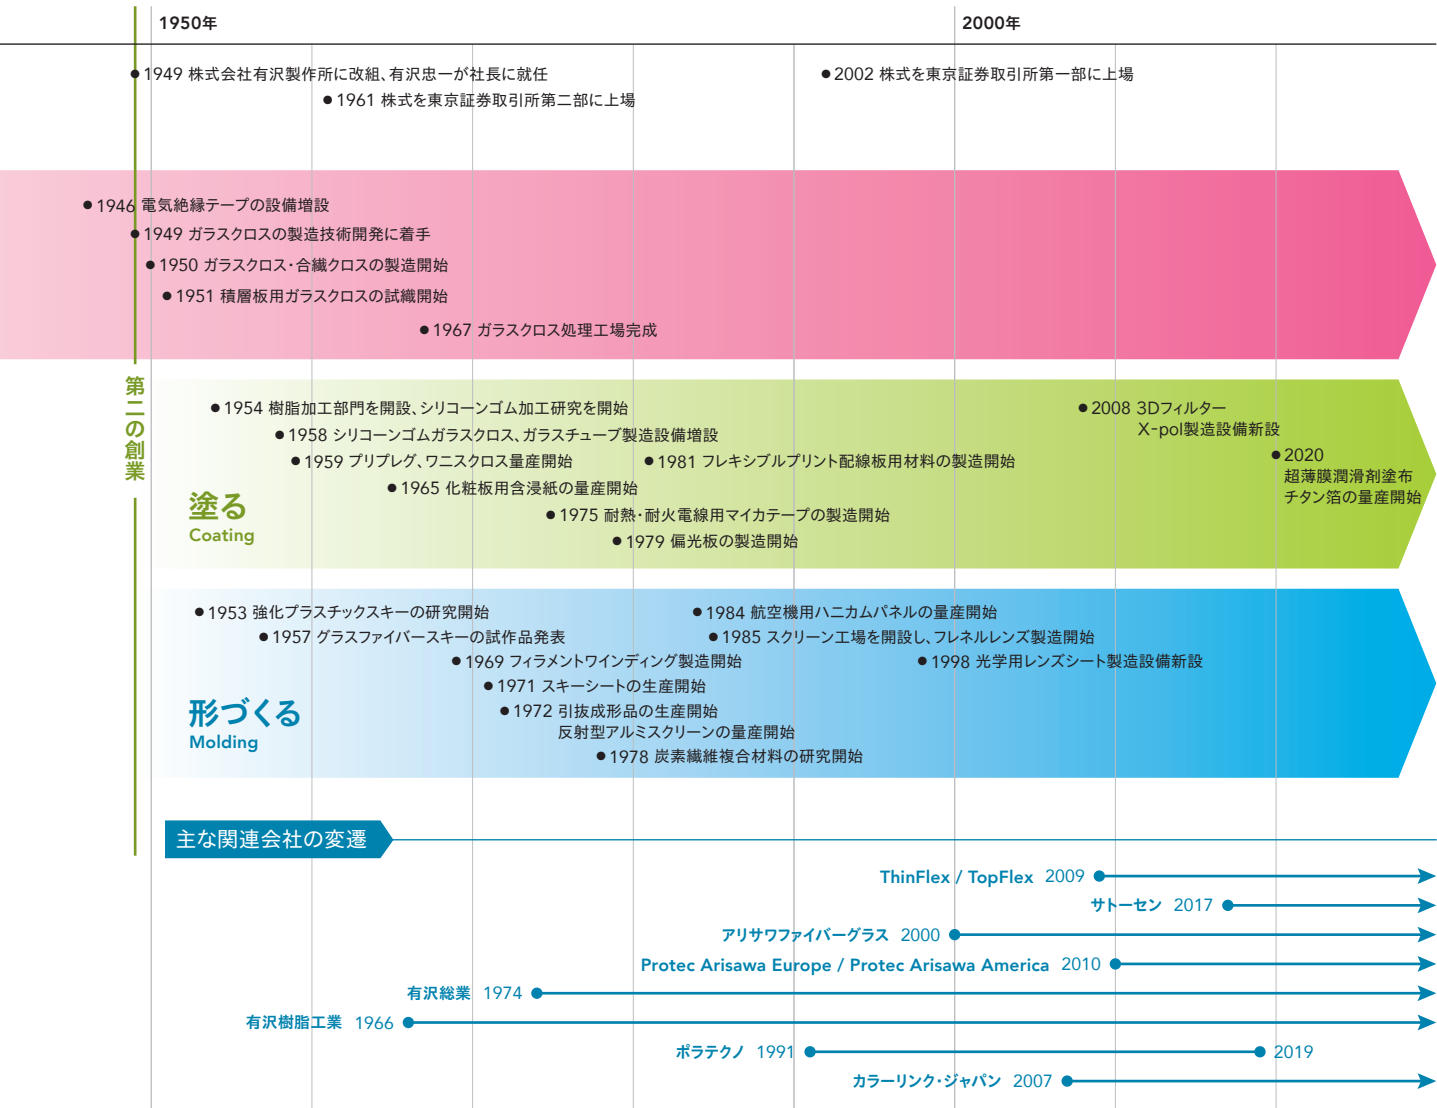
1950年

2000年

●1949 株式会社有沢製作所に改組、有沢忠一が社長に就任

●1961 株式を東京証券取引所第二部に上場

●2002 株式を東京証券取引所第一部に上場

●1946 電気絶縁テープの設備増設

●1949 ガラスクロスの製造技術開発に着手

●1950 ガラスクロス・合織クロスの製造開始

●1951 積層板用ガラスクロスの試織開始

●1967 ガラスクロス処理工場完成

第二の創業

塗る
Coating

●1954 樹脂加工部門を開設、シリコーンゴム加工研究を開始

●1958 シリコーンゴムガラスクロス、ガラスチューブ製造設備増設

●1959 プリプレグ、ワニスクロス量産開始

●1965 化粧板用含浸紙の量産開始

●1975 耐熱・耐火電線用マイカテープの製造開始

●1979 偏光板の製造開始

●1981 フレキシブルプリント配線板用材料の製造開始

●2008 3Dフィルター X-pol製造設備新設

●2020 超薄膜潤滑剤塗布 チタン箔の量産開始

形づくる
Molding

●1953 強化プラスチックスキーの研究開始

●1957 グラスファイバースキーの試作品発表

●1969 フィラメントワインディング製造開始

●1971 スキーシートの生産開始

●1972 引抜成形品の生産開始 反射型アルミスクリーンの量産開始

●1978 炭素繊維複合材料の研究開始

●1984 航空機用ハニカムパネルの量産開始

●1985 スクリーン工場を開設し、フレネルレンズ製造開始

●1998 光学用レンズシート製造設備新設

主な関連会社の変遷

ThinFlex / TopFlex 2009

サトーセン 2017

アリサワファイバーグラス 2000

Protec Arisawa Europe / Protec Arisawa America 2010

有沢総業 1974

有沢樹脂工業 1966

ポラテクノ 1991 2019

カラーリンク・ジャパン 2007